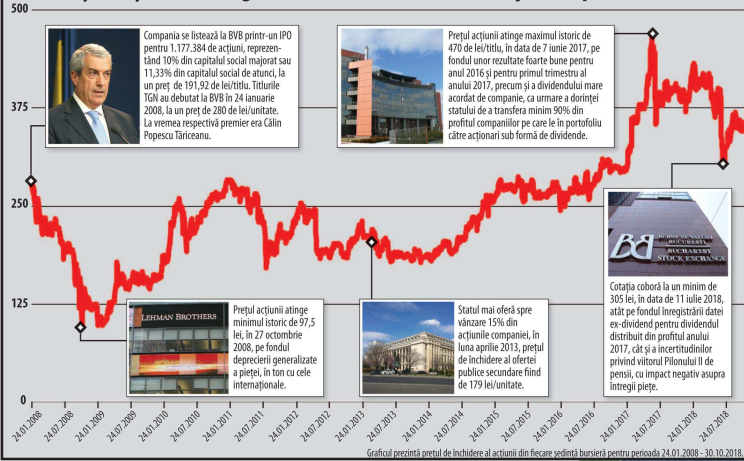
500

375

250

125

0

Compania se listează la BVB printr-un IPO pentru 1.177.384 de acțiuni, reprezentând 10% din capitalul social majorat sau 11,33% din capitalul social de atunci, la un preț de 191,92 de lei/titlu. Titlurile TGN au debutat la BVB în 24 ianuarie 2008, la un preț de 280 de lei/unitate. La vremea respectivă premier era Călin Popescu Tăriceanu.

Prețul acțiunii atinge maximul istoric de 470 de lei/titlu, în data de 7 iunie 2017, pe fondul unor rezultate foarte bune pentru anul 2016 și pentru primul trimestru al anului 2017, precum și a dividendului mare acordat de companie, ca urmare a dorinței statului de a transfera minim 90% din profitul companiilor de care le în portofoliu către acționari sub formă de dividende.

LEHMAN BROTHERS

Prețul acțiunii atinge minimul istoric de 97,5 lei, în 27 octombrie 2008, pe fondul deprecierii generalizate a pieței, în ton cu cele internaționale.

Statul mai oferă spre vânzare 15% din acțiunile companiei, în luna aprilie 2013, prețul de închidere al ofertei publice secundare fiind de 179 lei/unitate.

BURSA DE VALORI BUCUREȘTI
BUCHAREST STOCK EXCHANGE

Cotația coboară la un minim de 305 lei, în data de 11 iulie 2018, atât pe fondul înregistrării datei ex-dividend pentru dividendul distribuit din profitul anului 2017, cât și a incertitudinilor privind viitorul Pilonului II de pensii, cu impact negativ asupra întregii piețe.

24.01.2008 24.07.2008 24.01.2009 24.07.2009 24.01.2010 24.07.2010 24.01.2011 24.07.2011 24.01.2012 24.07.2012 24.01.2013 24.07.2013 24.01.2014 24.07.2014 24.01.2015 24.07.2015 24.01.2016 24.07.2016 24.01.2017 24.07.2017 24.01.2018 24.07.2018

Graficul prezintă prețul de închidere al acțiunii din fiecare ședință bursieră pentru perioada 24.01.2008 - 30.10.2018.